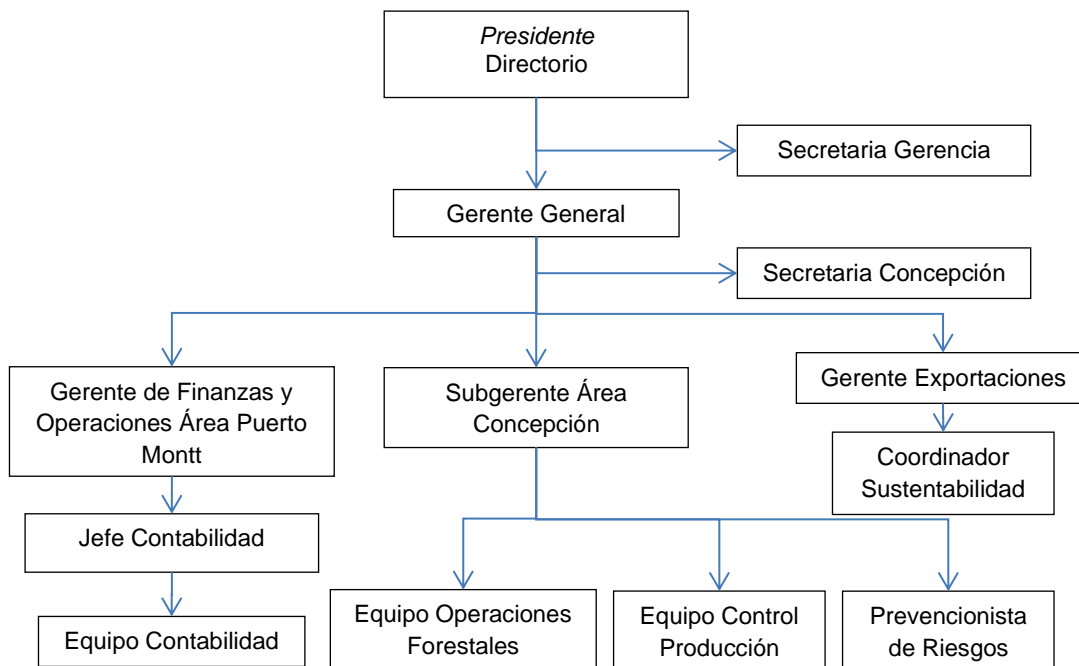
Presidente
Directorio

Secretaria Gerencia

Gerente General

Secretaria Concepción

Gerente de Finanzas y Operaciones Área Puerto Montt

Subgerente Área Concepción

Gerente Exportaciones

Coordinador Sustentabilidad

Jefe Contabilidad

Equipo Contabilidad

Equipo Operaciones Forestales

Equipo Control Producción

Prevencionista de Riesgos